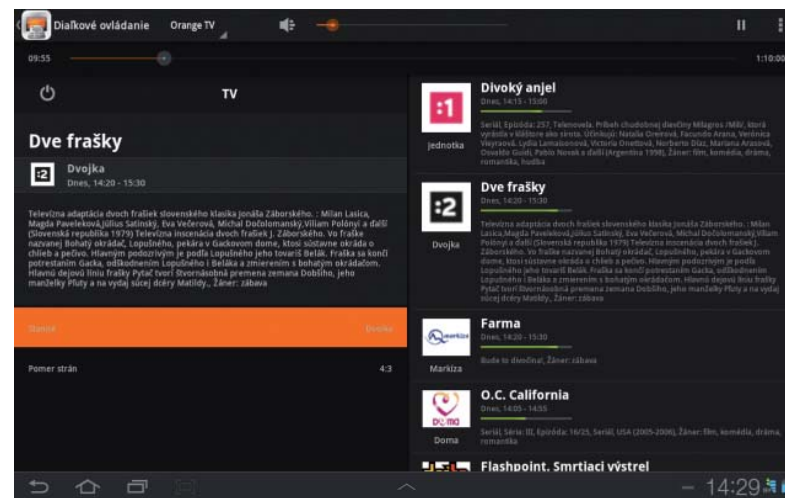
Diaľkové ovládanie Orange TV

09:55 1:10:00

TV

Dve frašky

:2 Dvojka
Dnes, 14:20 - 15:30

Televízna adaptácia dvoch frašiek slovenského klasika Jonáša Záborského. : Milan Lasica, Magda Paveleková,Július Satinský, Eva Večerová, Michal Dočolomanský,Viliam Polónyi a ďalší (Slovenská republika 1979) Televízna inscenácia dvoch frašiek J. Záborského. Vo fraške nazvanej Bohatý okrádač, Lopušného, pekára v Gackovom dome, ktosi sústavne okráda o chlieb a pečivo. Hlavným podozrivým je podľa Lopušného jeho tovariš Beláková. Fraška sa končí potrestaním Gacka, odškodnením Lopušného i Beláka a zmierením s bohatým okrádačom. Hlavnú dejovú líniu frašky Pytač tvorí štvornásobná premena zemana Dobšího, jeho manželky Pluty a na vydaj súcej dcéry Matildy., Žáner: zábava

Stanica Dvojka

Pomer strán 4:3

:1 Jednotka
Divoký anjel
Dnes, 14:15 - 15:00
Seriál, Epizóda: 257, Telenovela. Príbeh chudobnej dievčiny Milagros /Mili/, ktorá vyrástla v kláštore ako sirota. Účinkujú: Natalia Oreiro, Facundo Arana, Verónica Vieyra, Lydia Lamaison, Victoria Onetto, Norberto Díaz, Mariana Arias, Osvaldo Guidi, Pablo Novak a ďalší (Argentína 1998), Žáner: film, komédia, dráma, romantika, hudba

:2 Dvojka
Dve frašky
Dnes, 14:20 - 15:30
Televízna adaptácia dvoch frašiek slovenského klasika Jonáša Záborského. : Milan Lasica,Magda Paveleková,Július Satinský, Eva Večerová, Michal Dočolomanský,Viliam Polónyi a ďalší (Slovenská republika 1979) Televízna inscenácia dvoch frašiek J. Záborského. Vo fraške nazvanej Bohatý okrádač, Lopušného, pekára v Gackovom dome, ktosi sústavne okráda o chlieb a pečivo. Hlavným podozrivým je podľa Lopušného jeho tovariš Belák. Fraška sa končí potrestaním Gacka, odškodnením Lopušného i Beláka a zmierením s bohatým okrádačom. Hlavnú dejovú líniu frašky Pytač tvorí štvornásobná premena zemana Dobšího, jeho manželky Pluty a na vydaj súcej dcéry Matildy., Žáner: zábava

markíza Markíza
Farma
Dnes, 14:20 - 15:30
Bude to dvončina!, Žáner: zábava

DOMA Doma
O.C. California
Dnes, 14:05 - 14:55
Seriál, Séria: III, Epizóda: 16/25, Seriál, USA (2005-2006), Žáner: film, komédia, dráma, romantika

Flashpoint. Smrtiaci výstrel

14:29